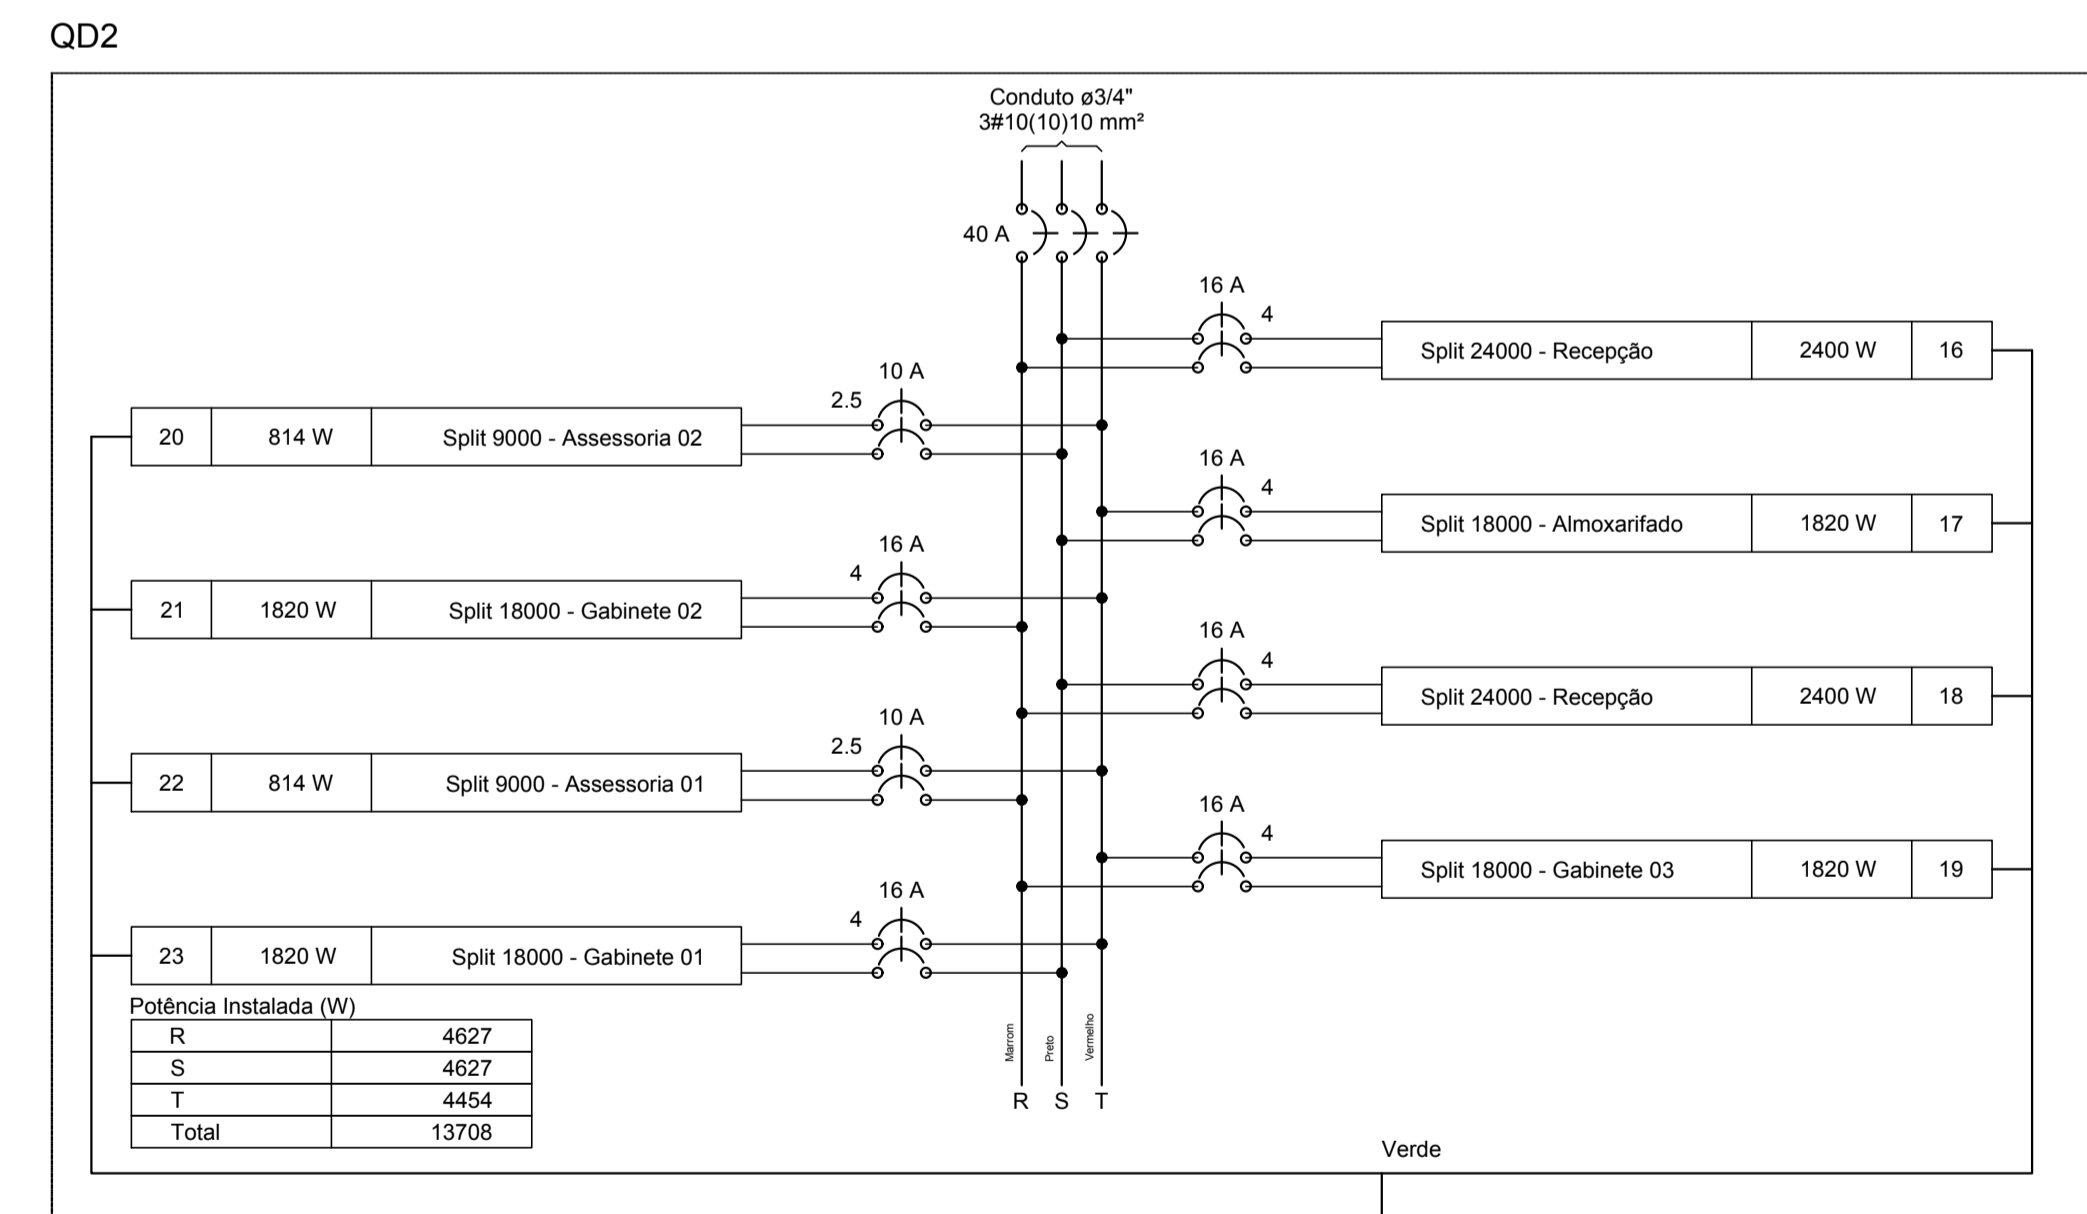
QD2

Conduto ø3/4"
3#10(10)10 mm²

40 A

16 A
4

Split 24000 - Recepção | 2400 W | 16

10 A
2.5

| 20 | 814 W | Split 9000 - Assessoria 02 |

16 A
4

Split 18000 - Almoxarifado | 1820 W | 17

16 A
4

| 21 | 1820 W | Split 18000 - Gabinete 02 |

16 A
4

Split 24000 - Recepção | 2400 W | 18

10 A
2.5

| 22 | 814 W | Split 9000 - Assessoria 01 |

16 A
4

Split 18000 - Gabinete 03 | 1820 W | 19

16 A
4

| 23 | 1820 W | Split 18000 - Gabinete 01 |

Potência Instalada (W)

| R | 4627 |
|---|---|
| S | 4627 |
| T | 4454 |
| Total | 13708 |

Marrom Preto Vermelho
R S T

Verde